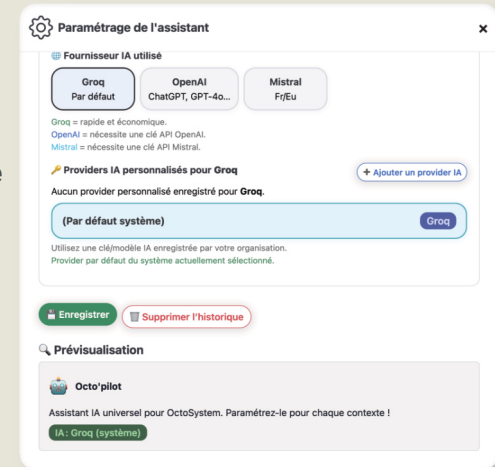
Paramétrage de l'assistant

×

🌐 Fournisseur IA utilisé

Groq
Par défaut

OpenAI
ChatGPT, GPT-4o...

Mistral
Fr/Eu

Groq = rapide et économique.
OpenAI = nécessite une clé API OpenAI.
Mistral = nécessite une clé API Mistral.

🔑 Providers IA personnalisés pour Groq

+ Ajouter un provider IA

Aucun provider personnalisé enregistré pour Groq.

(Par défaut système)

Groq

Utilisez une clé/modèle IA enregistrée par votre organisation.
Provider par défaut du système actuellement sélectionné.

💾 Enregistrer

🗑 Supprimer l'historique

🔍 Prévisualisation

🤖 Octo'pilot

Assistant IA universel pour OctoSystem. Paramétrez-le pour chaque contexte !

IA : Groq (système)